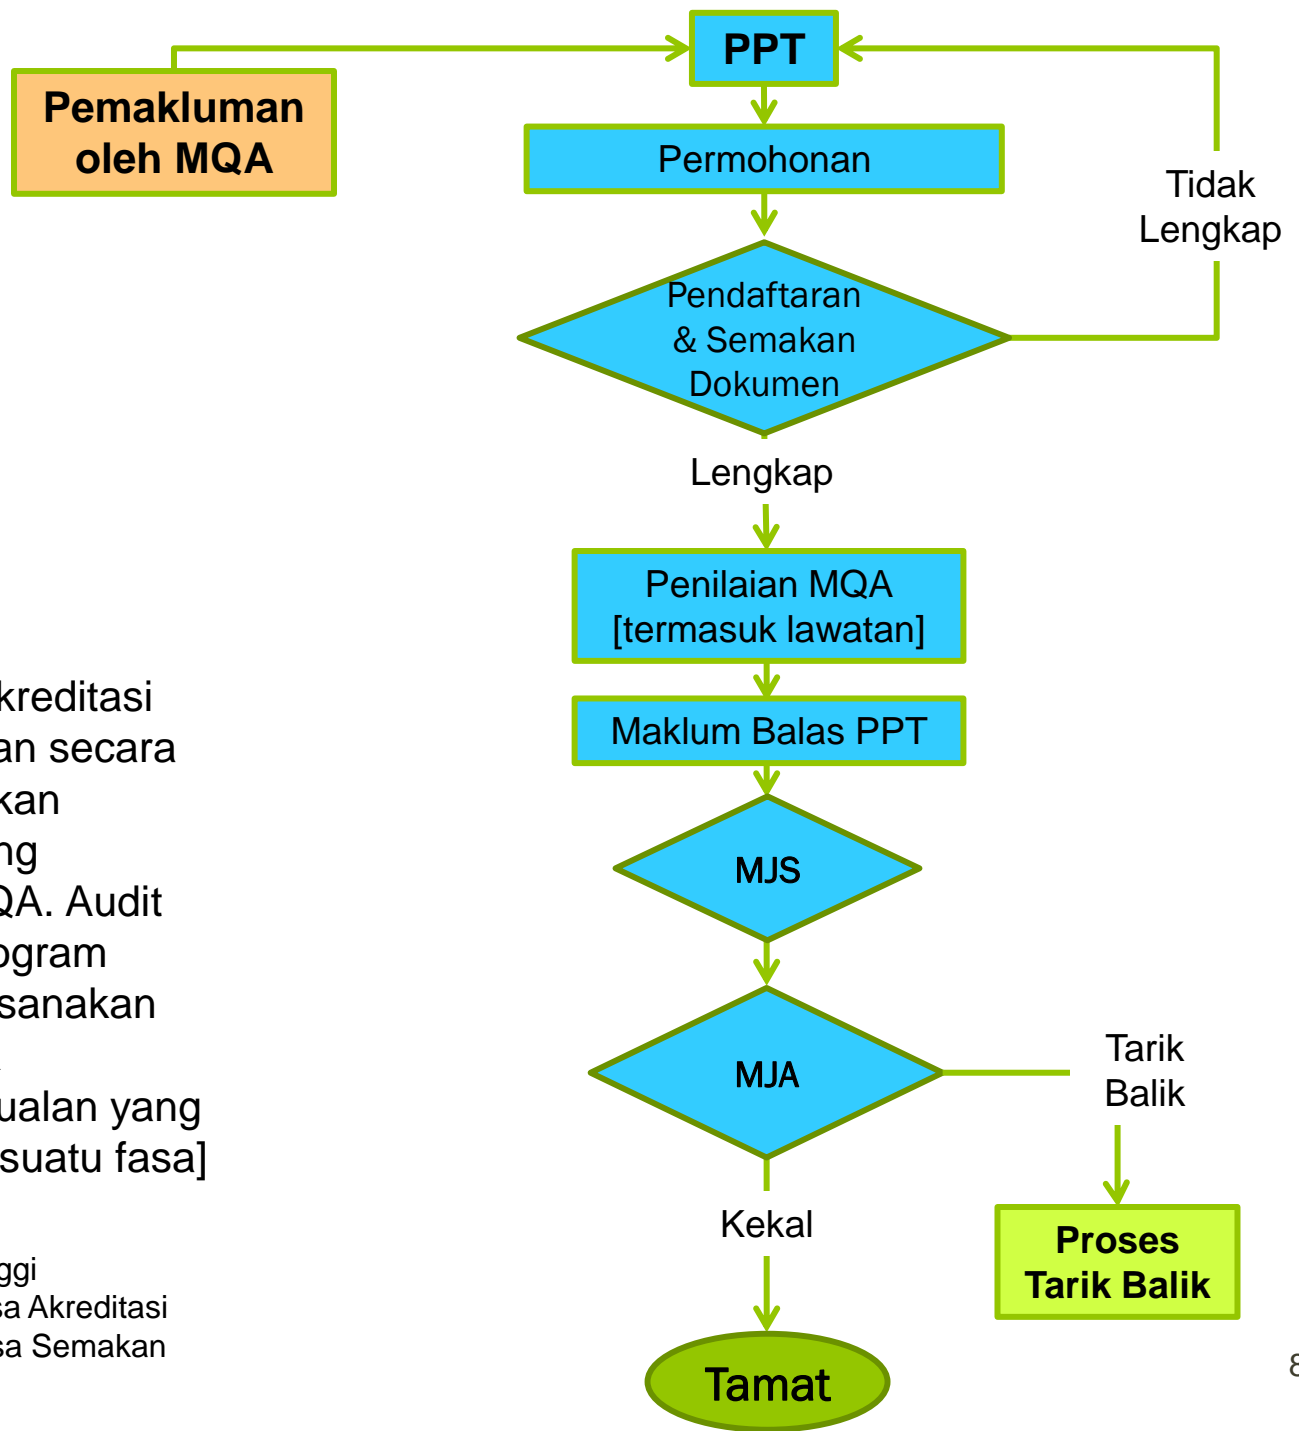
Pemakluman oleh MQA

PPT

Permohonan

Tidak Lengkap

Pendaftaran & Semakan Dokumen

Lengkap

Penilaian MQA [termasuk lawatan]

Maklum Balas PPT

MJS

MJA

Tarik Balik

Kekal

Proses Tarik Balik

Tamat

kreditasi
an secara
kan
ng
QA. Audit
ogram
sanakan

ualan yang
suatu fasa]

ggi
sa Akreditasi
sa Semakan

8